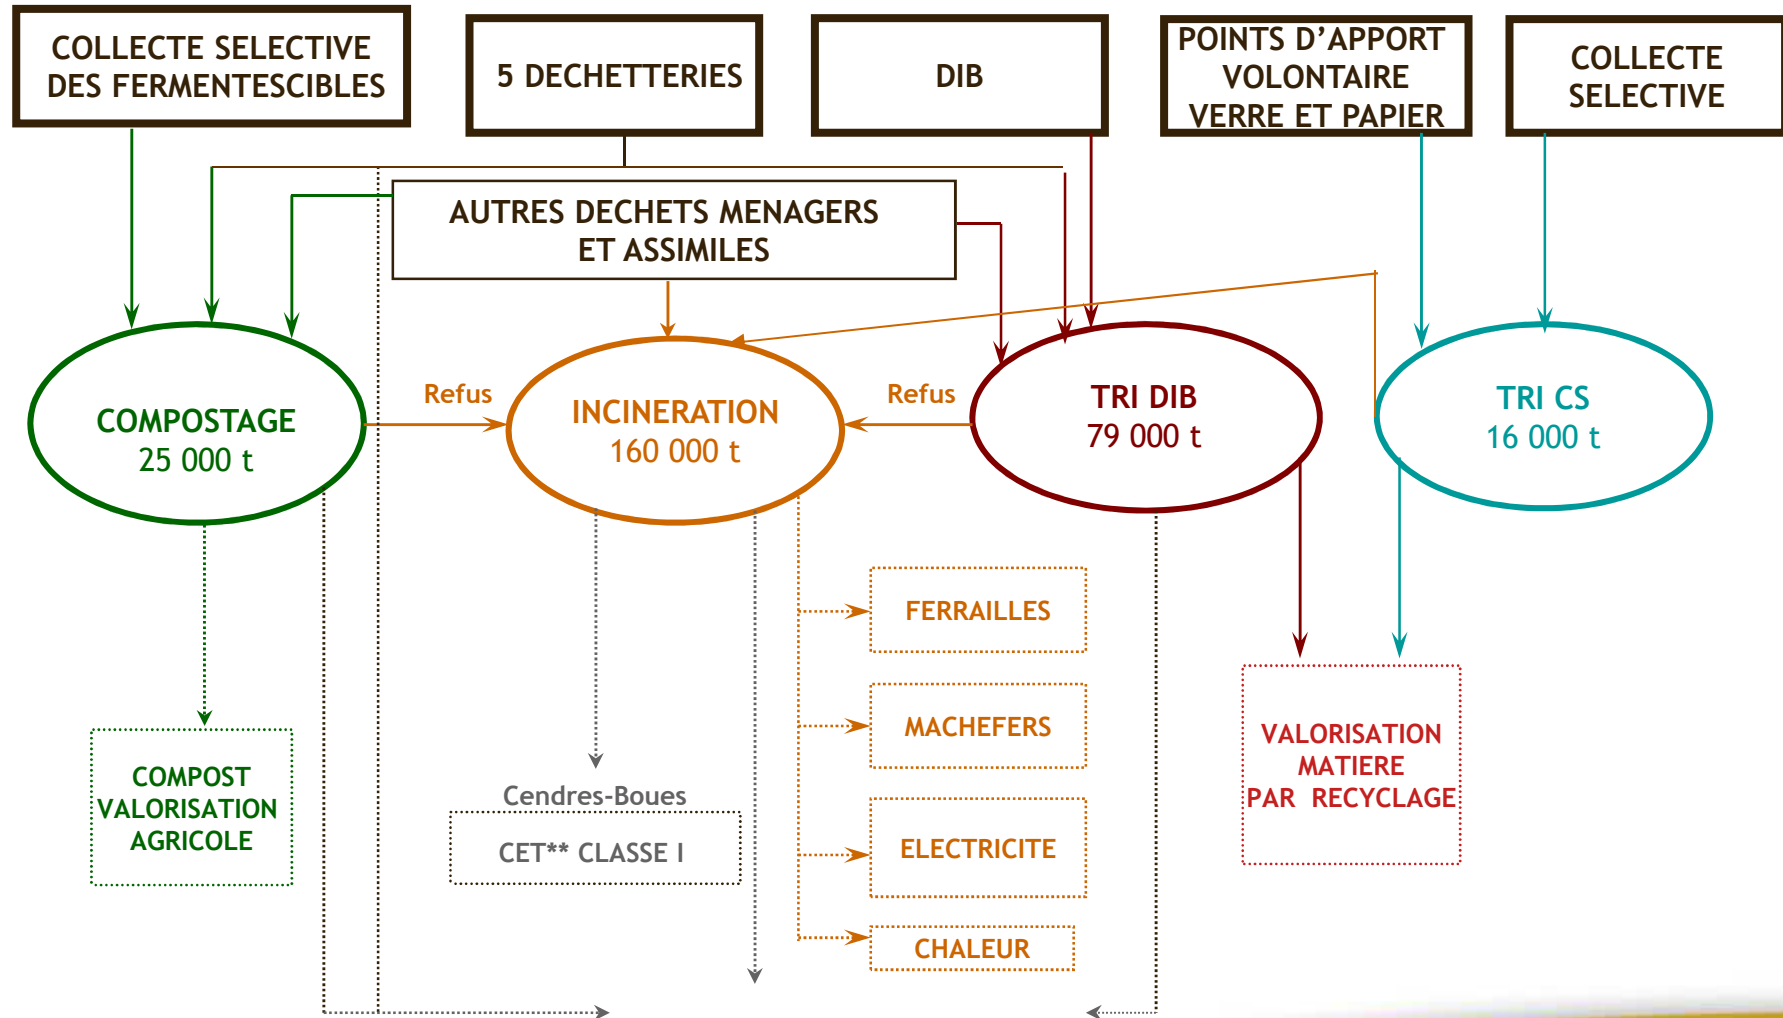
COLLECTE SELECTIVE DES FERMENTESCIBLES

5 DECHETTERIES

DIB

POINTS D'APPORT VOLONTAIRE VERRE ET PAPIER

COLLECTE SELECTIVE

AUTRES DECHETS MENAGERS ET ASSIMILES

COMPOSTAGE
25 000 t

Refus

INCINERATION
160 000 t

Refus

TRI DIB
79 000 t

TRI CS
16 000 t

FERRAILLES

MACHEFERS

ELECTRICITE

CHALEUR

VALORISATION MATIERE PAR RECYCLAGE

COMPOST VALORISATION AGRICOLE

Cendres-Boues

CET** CLASSE I